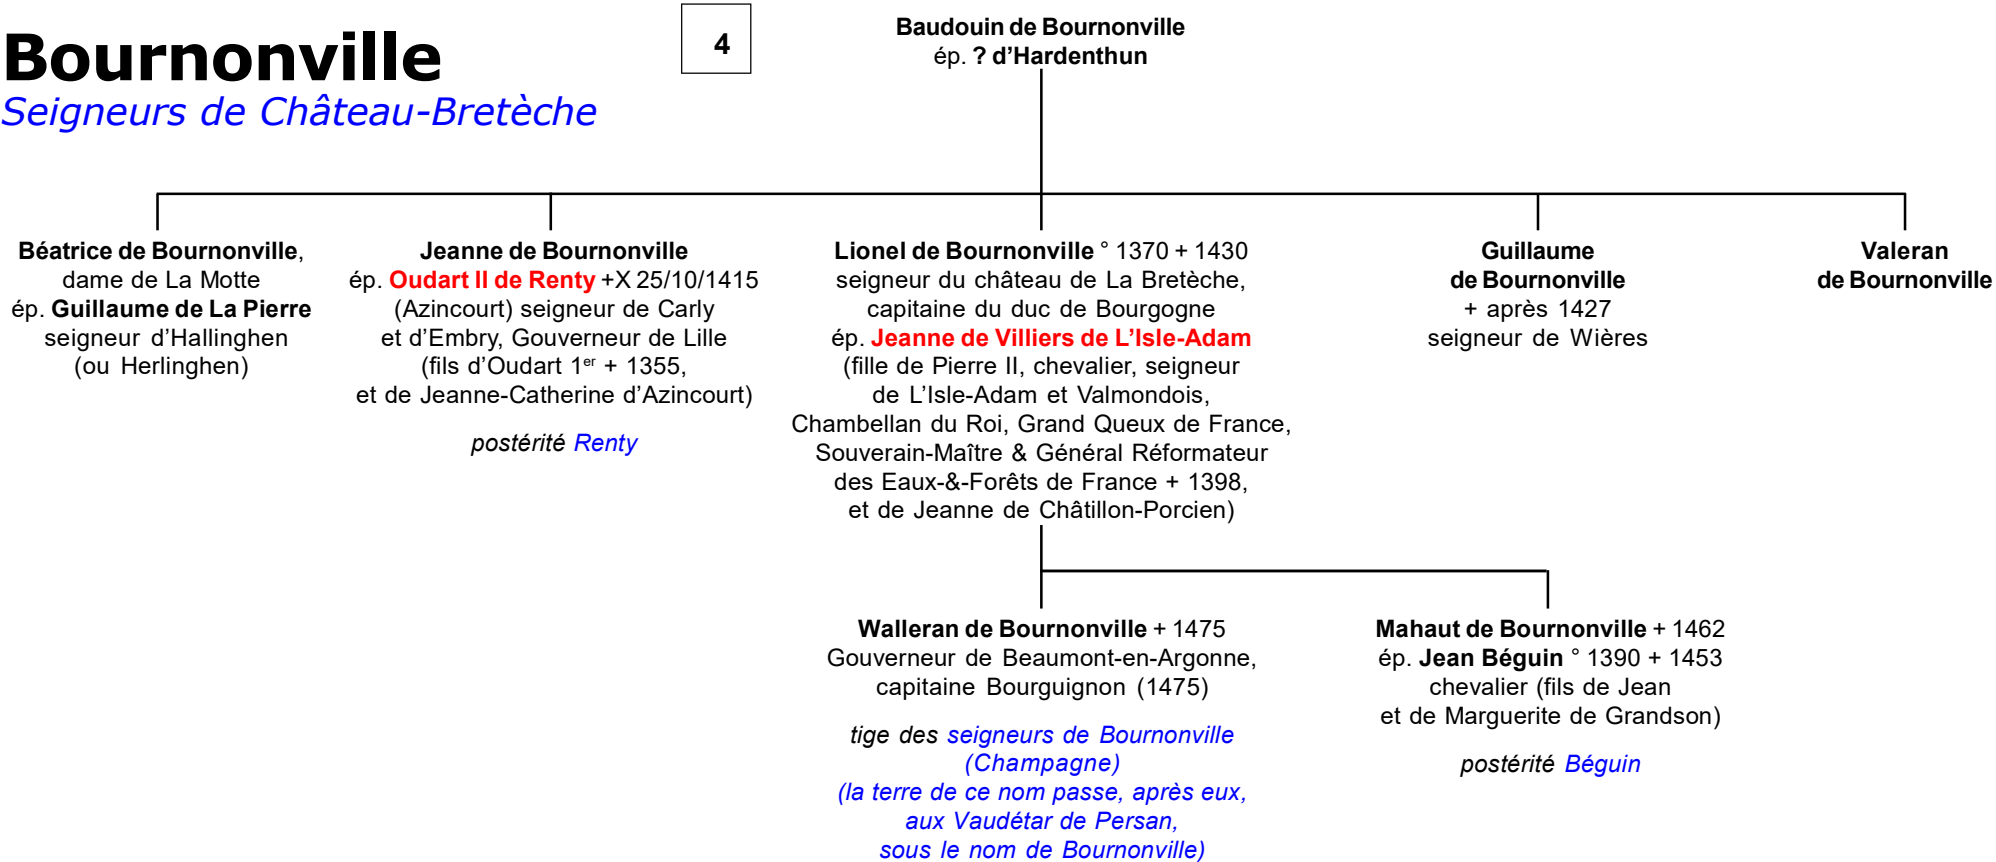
Bournonville
Seigneurs de Château-Bretèche

4

Baudouin de Bournonville
ép. ? d'Hardenthun

Béatrice de Bournonville, dame de La Motte ép. Guillaume de La Pierre seigneur d'Hallinghen (ou Herlinghen)

Jeanne de Bournonville ép. Oudart II de Renty +X 25/10/1415 (Azincourt) seigneur de Carly et d'Embry, Gouverneur de Lille (fils d'Oudart 1$^{er}$ + 1355, et de Jeanne-Catherine d'Azincourt)

postérité Renty

Lionel de Bournonville ° 1370 + 1430 seigneur du château de La Bretèche, capitaine du duc de Bourgogne ép. Jeanne de Villiers de L'Isle-Adam (fille de Pierre II, chevalier, seigneur de L'Isle-Adam et Valmondois, Chambellan du Roi, Grand Queux de France, Souverain-Maître & Général Réformateur des Eaux-&-Forêts de France + 1398, et de Jeanne de Châtillon-Porcien)

Guillaume de Bournonville + après 1427 seigneur de Wières

Valeran de Bournonville

Walleran de Bournonville + 1475 Gouverneur de Beaumont-en-Argonne, capitaine Bourguignon (1475)

tige des seigneurs de Bournonville (Champagne) (la terre de ce nom passe, après eux, aux Vaudétar de Persan, sous le nom de Bournonville)

Mahaut de Bournonville + 1462 ép. Jean Béguin ° 1390 + 1453 chevalier (fils de Jean et de Marguerite de Grandson)

postérité Béguin